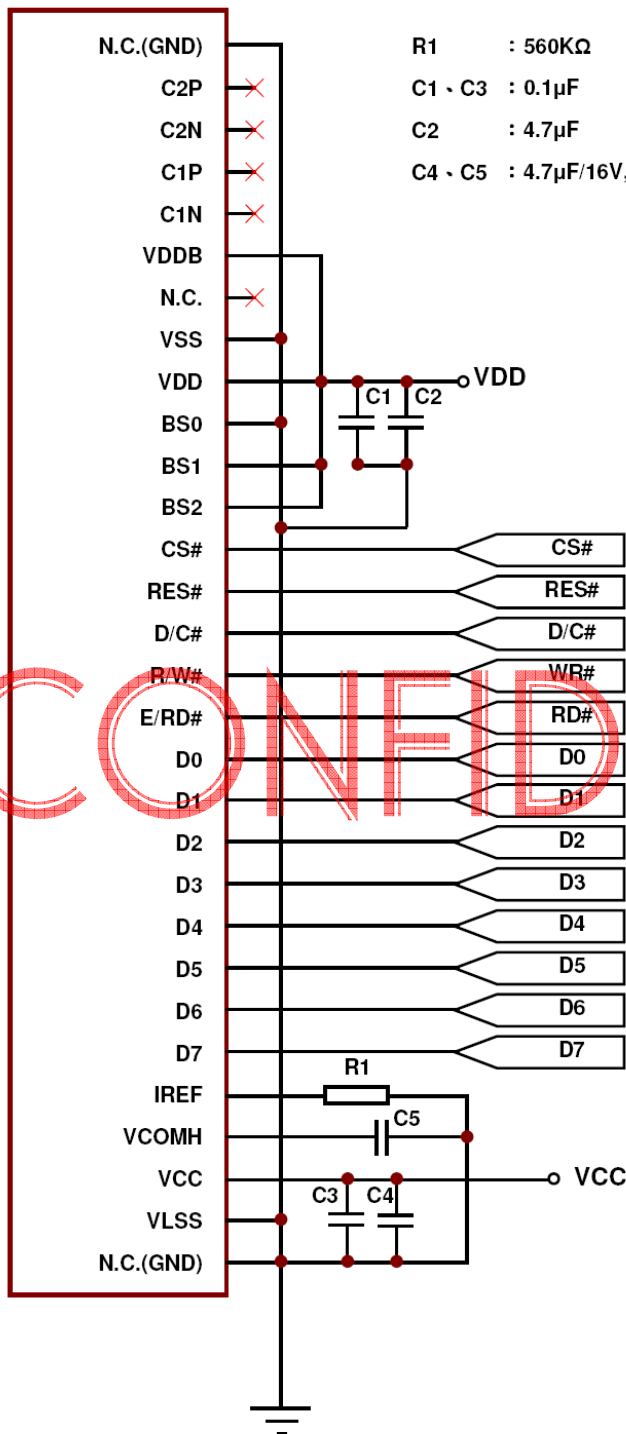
N.C.(GND)
C2P
C2N
C1P
C1N
VDDB
N.C.
VSS
VDD
BS0
BS1
BS2
CS#
RES#
D/C#
R/W#
E/RD#
D0
D1
D2
D3
D4
D5
D6
D7
IREF
VCOMH
VCC
VLSS
N.C.(GND)

R1 : 560KΩ
C1、C3 : 0.1μF
C2 : 4.7μF
C4、C5 : 4.7μF/16V

VDD
C1
C2

CS#
RES#
D/C#
WR#
RD#
D0
D1
D2
D3
D4
D5
D6
D7

R1
C5
VCC
C3
C4

CONFID